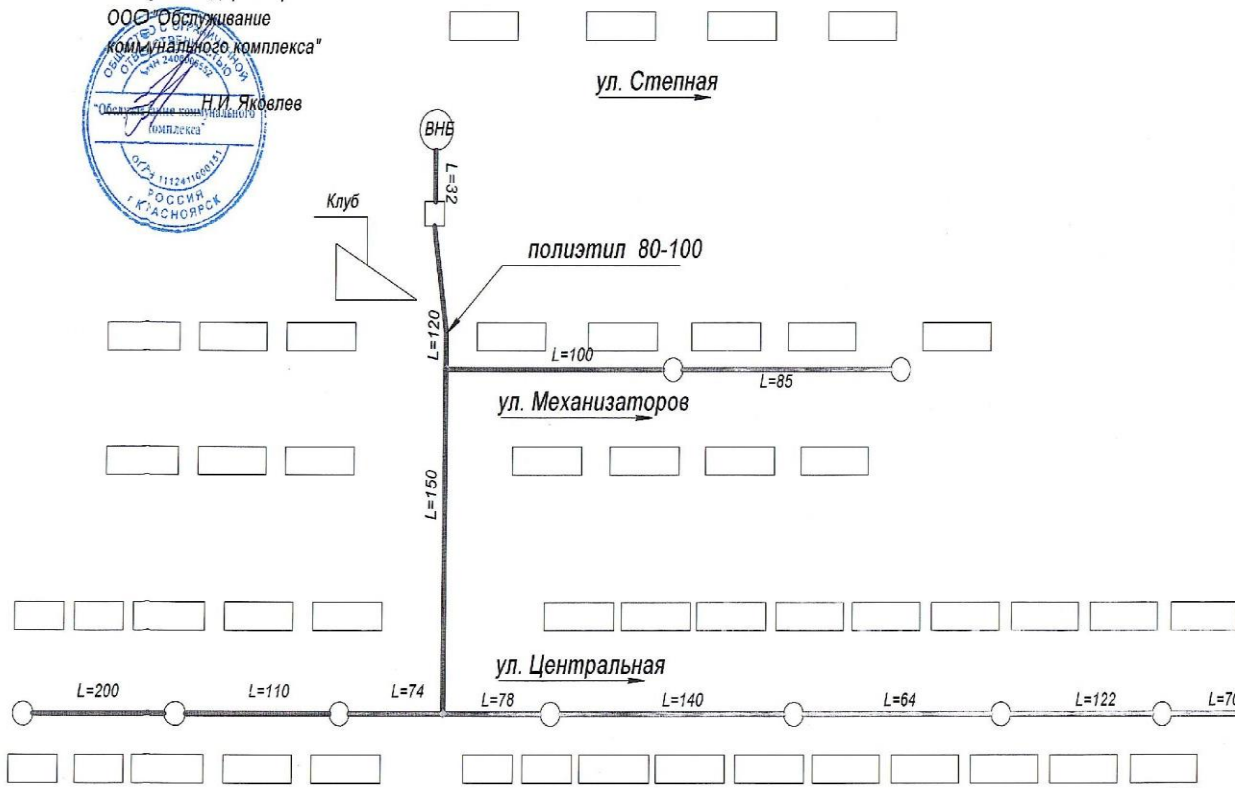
ООО "Обслуживание коммунального комплекса"

Н.И. Яковлев

ОБЩЕСТВО С ОГРАНИЧЕННОЙ ОТВЕТСТВЕННОСТЬЮ ИНН 2409006552 "Обслуживание коммунального комплекса" ОГРН 1112411000151 РОССИЯ г. КРАСНОЯРСК

ул. Степная

ВНБ

L=32

Клуб

полиэтил 80-100

L=120

L=100

L=85

ул. Механизаторов

L=150

ул. Центральная

L=200

L=110

L=74

L=78

L=140

L=64

L=122

L=7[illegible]